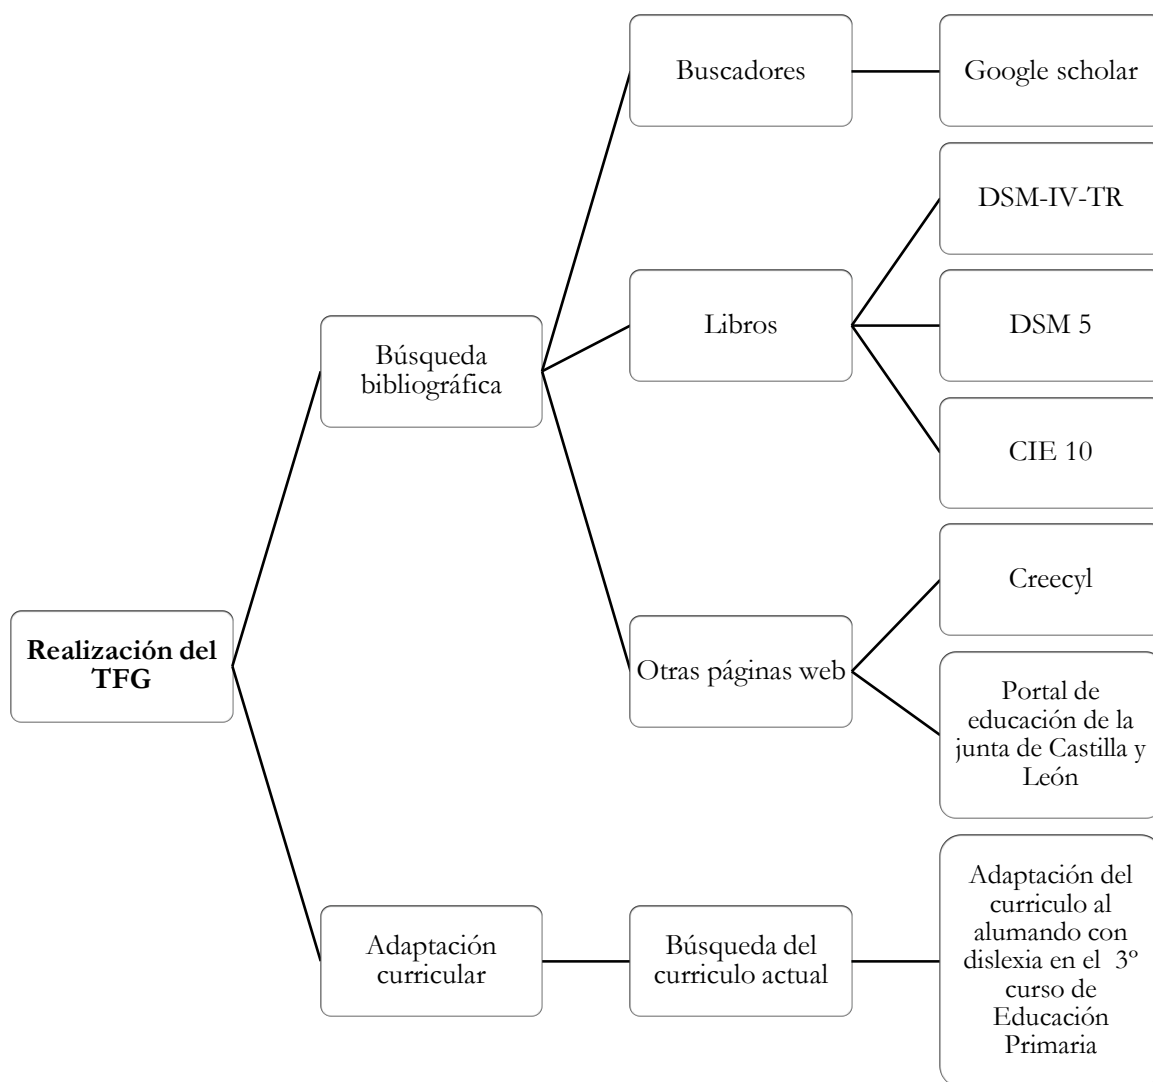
Realización del TFG

Búsqueda bibliográfica

Buscadores

Google scholar

Libros

DSM-IV-TR

DSM 5

CIE 10

Otras páginas web

Creecyl

Portal de educación de la junta de Castilla y León

Adaptación curricular

Búsqueda del curriculo actual

Adaptación del curriculo al alumando con dislexia en el 3º curso de Educación Primaria